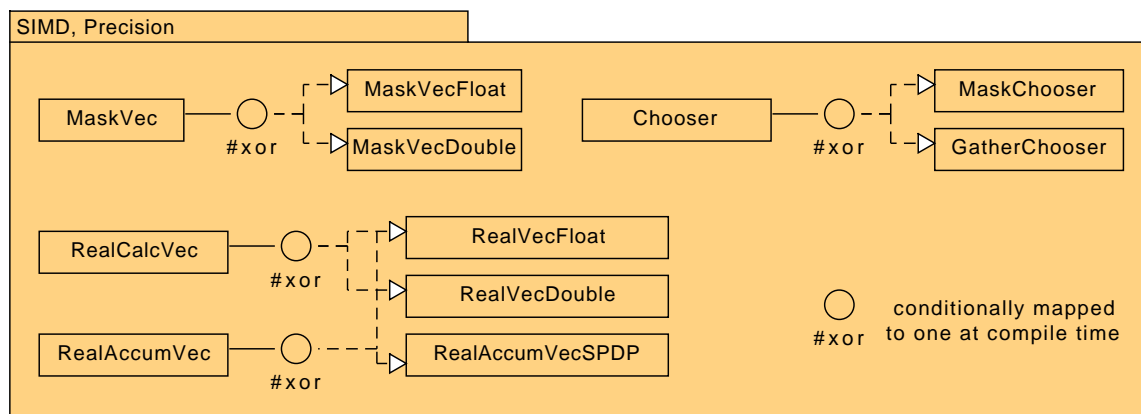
SIMD, Precision

MaskVec
#xor
MaskVecFloat
MaskVecDouble

Chooser
#xor
MaskChooser
GatherChooser

RealCalcVec
#xor
RealVecFloat
RealVecDouble

RealAccumVec
#xor
RealAccumVecSPDP

#xor
conditionally mapped to one at compile time